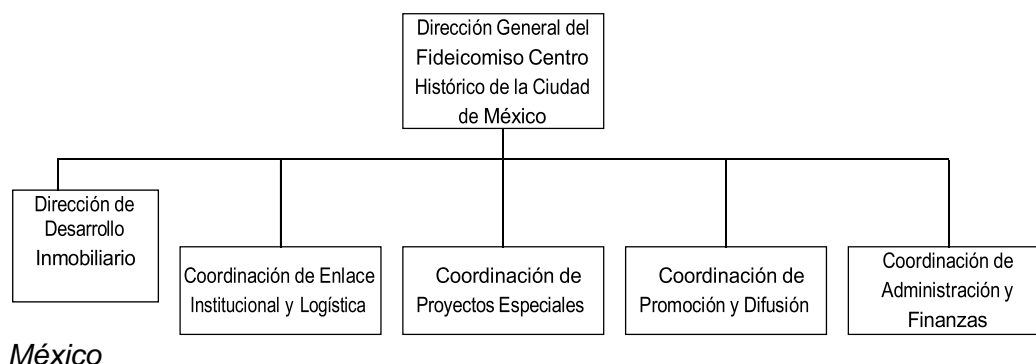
Dirección General del Fideicomiso Centro Histórico de la Ciudad de México

Dirección de Desarrollo Inmobiliario

Coordinación de Enlace Institucional y Logística

Coordinación de Proyectos Especiales

Coordinación de Promoción y Difusión

Coordinación de Administración y Finanzas

México